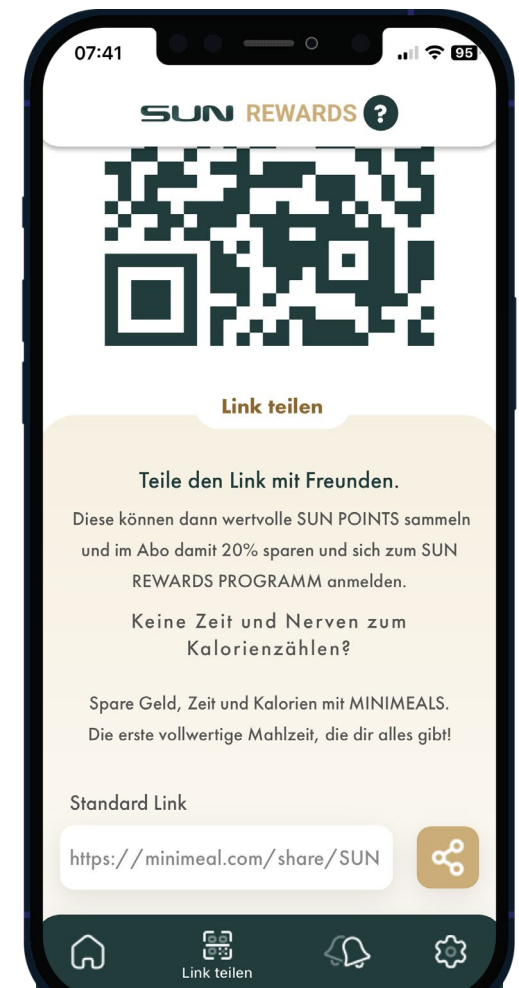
07:41 95

SUN REWARDS ?

Link teilen

Teile den Link mit Freunden.

Diese können dann wertvolle SUN POINTS sammeln und im Abo damit 20% sparen und sich zum SUN REWARDS PROGRAMM anmelden.

Keine Zeit und Nerven zum Kalorienzählen?

Spare Geld, Zeit und Kalorien mit MINIMEALS. Die erste vollwertige Mahlzeit, die dir alles gibt!

Standard Link

https://minimeal.com/share/SUN

Link teilen